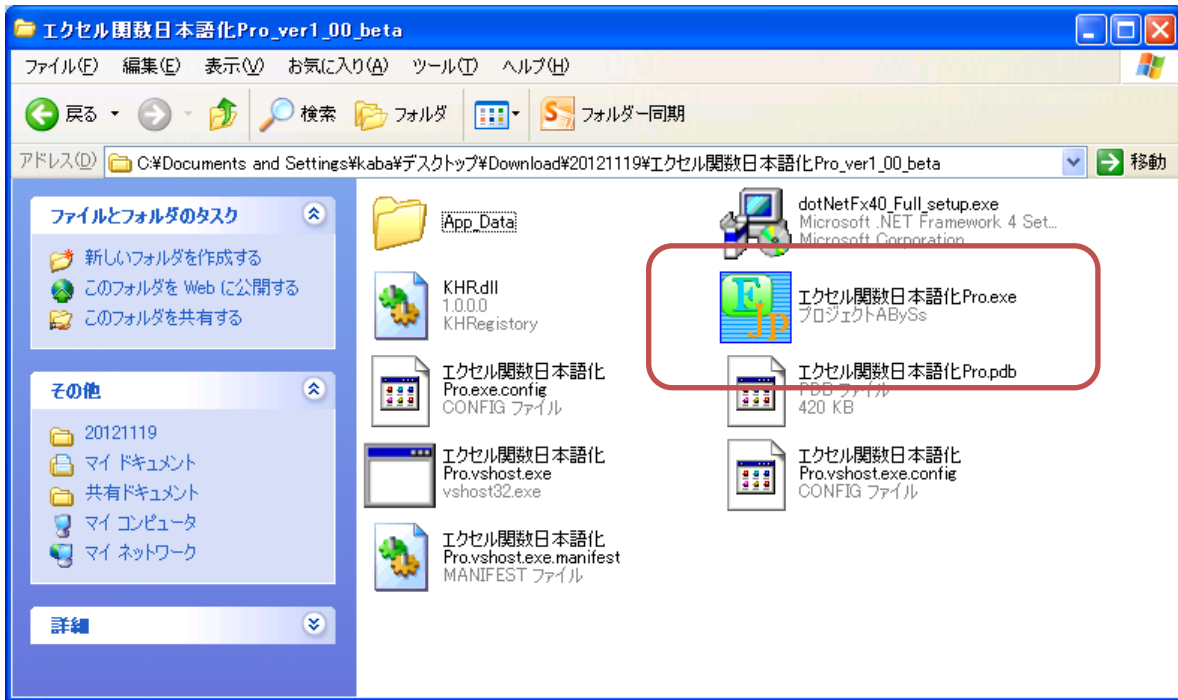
エクセル関数日本語化Pro_ver1_00_beta

ファイル(F) 編集(E) 表示(V) お気に入り(A) ツール(T) ヘルプ(H)

戻る 検索 フォルダ フォルダー同期

アドレス(D) C:¥Documents and Settings¥kaba¥デスクトップ¥Download¥20121119¥エクセル関数日本語化Pro_ver1_00_beta 移動

ファイルとフォルダのタスク
新しいフォルダを作成する
このフォルダを Web に公開する
このフォルダを共有する

その他
20121119
マイ ドキュメント
共有ドキュメント
マイ コンピュータ
マイ ネットワーク

詳細

App_Data

dotNetFx40_Full_setup.exe
Microsoft .NET Framework 4 Set...
Microsoft Corporation

KHR.dll
1.0.0.0
KHRegistory

エクセル関数日本語化Pro.exe
プロジェクトABySs

エクセル関数日本語化Pro.exe.config
CONFIG ファイル

エクセル関数日本語化Pro.pdb
PDB ファイル
420 KB

エクセル関数日本語化Pro.vshost.exe
vshost32.exe

エクセル関数日本語化Pro.vshost.exe.config
CONFIG ファイル

エクセル関数日本語化Pro.vshost.exe.manifest
MANIFEST ファイル